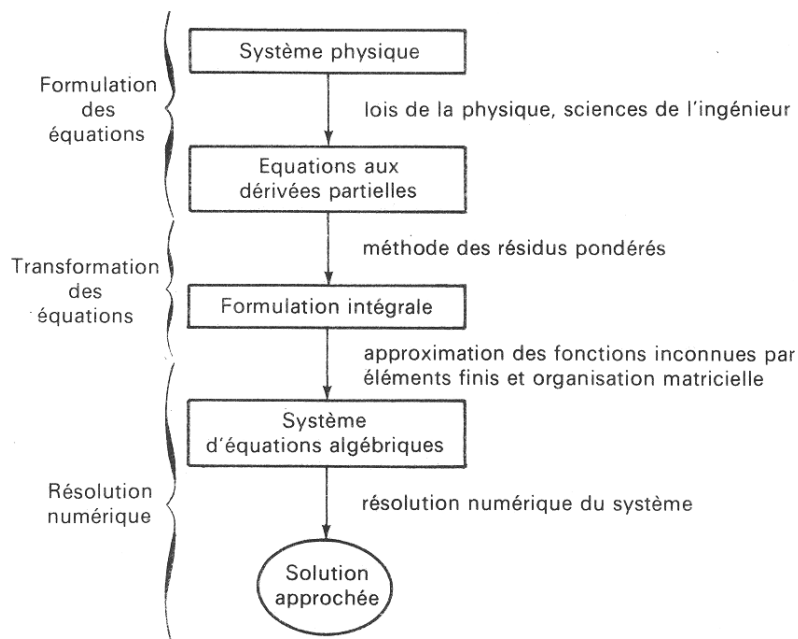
Formulation des équations

Système physique

lois de la physique, sciences de l'ingénieur

Equations aux dérivées partielles

Transformation des équations

méthode des résidus pondérés

Formulation intégrale

approximation des fonctions inconnues par éléments finis et organisation matricielle

Système d'équations algébriques

Résolution numérique

résolution numérique du système

Solution approchée